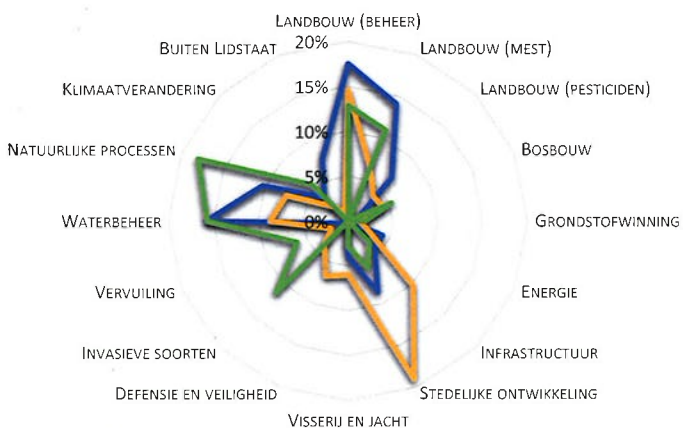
Landbouw (beheer)
20%
15%
10%
5%
0%
Landbouw (mest)
Landbouw (pesticiden)
Bosbouw
Grondstofwinning
Energie
Infrastructuur
Stedelijke ontwikkeling
Visserij en jacht
Defensie en veiligheid
Invasieve soorten
Vervuiling
Waterbeheer
Natuurlijke processen
Klimaatverandering
Buiten Lidstaat